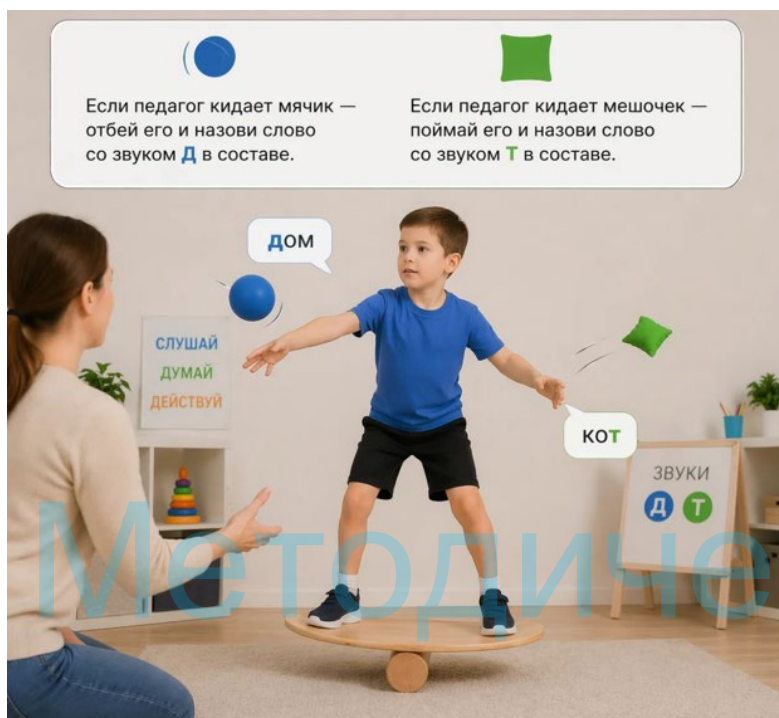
Если педагог кидает мячик — отбей его и назови слово со звуком Д в составе.

Если педагог кидает мешочек — поймай его и назови слово со звуком Т в составе.

ДОМ

СЛУШАЙ
ДУМАЙ
ДЕЙСТВУЙ

КОТ

ЗВУКИ
Д Т

Методиче